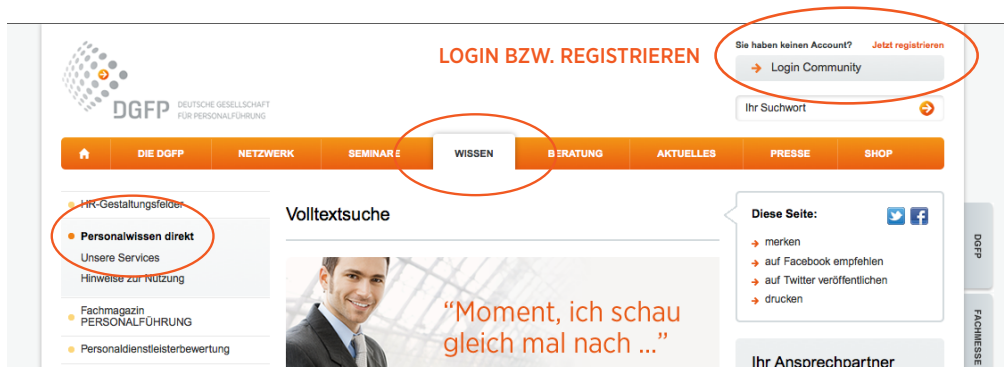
DGFP DEUTSCHE GESELLSCHAFT FÜR PERSONALFÜHRUNG

LOGIN BZW. REGISTRIEREN

Sie haben keinen Account? Jetzt registrieren

Login Community

Ihr Suchwort

DIE DGFP
NETZWERK
SEMINARE
WISSEN
BERATUNG
AKTUELLES
PRESSE
SHOP

HR-Gestaltungsfelder
Personalwissen direkt
Unsere Services
Hinweise zur Nutzung
Fachmagazin PERSONALFÜHRUNG
Personaldienstleisterbewertung

Volltextsuche

“Moment, ich schau gleich mal nach ...”

Diese Seite:
merken
auf Facebook empfehlen
auf Twitter veröffentlichen
drucken

Ihr Ansprechpartner

DGFP

FACHMESSE